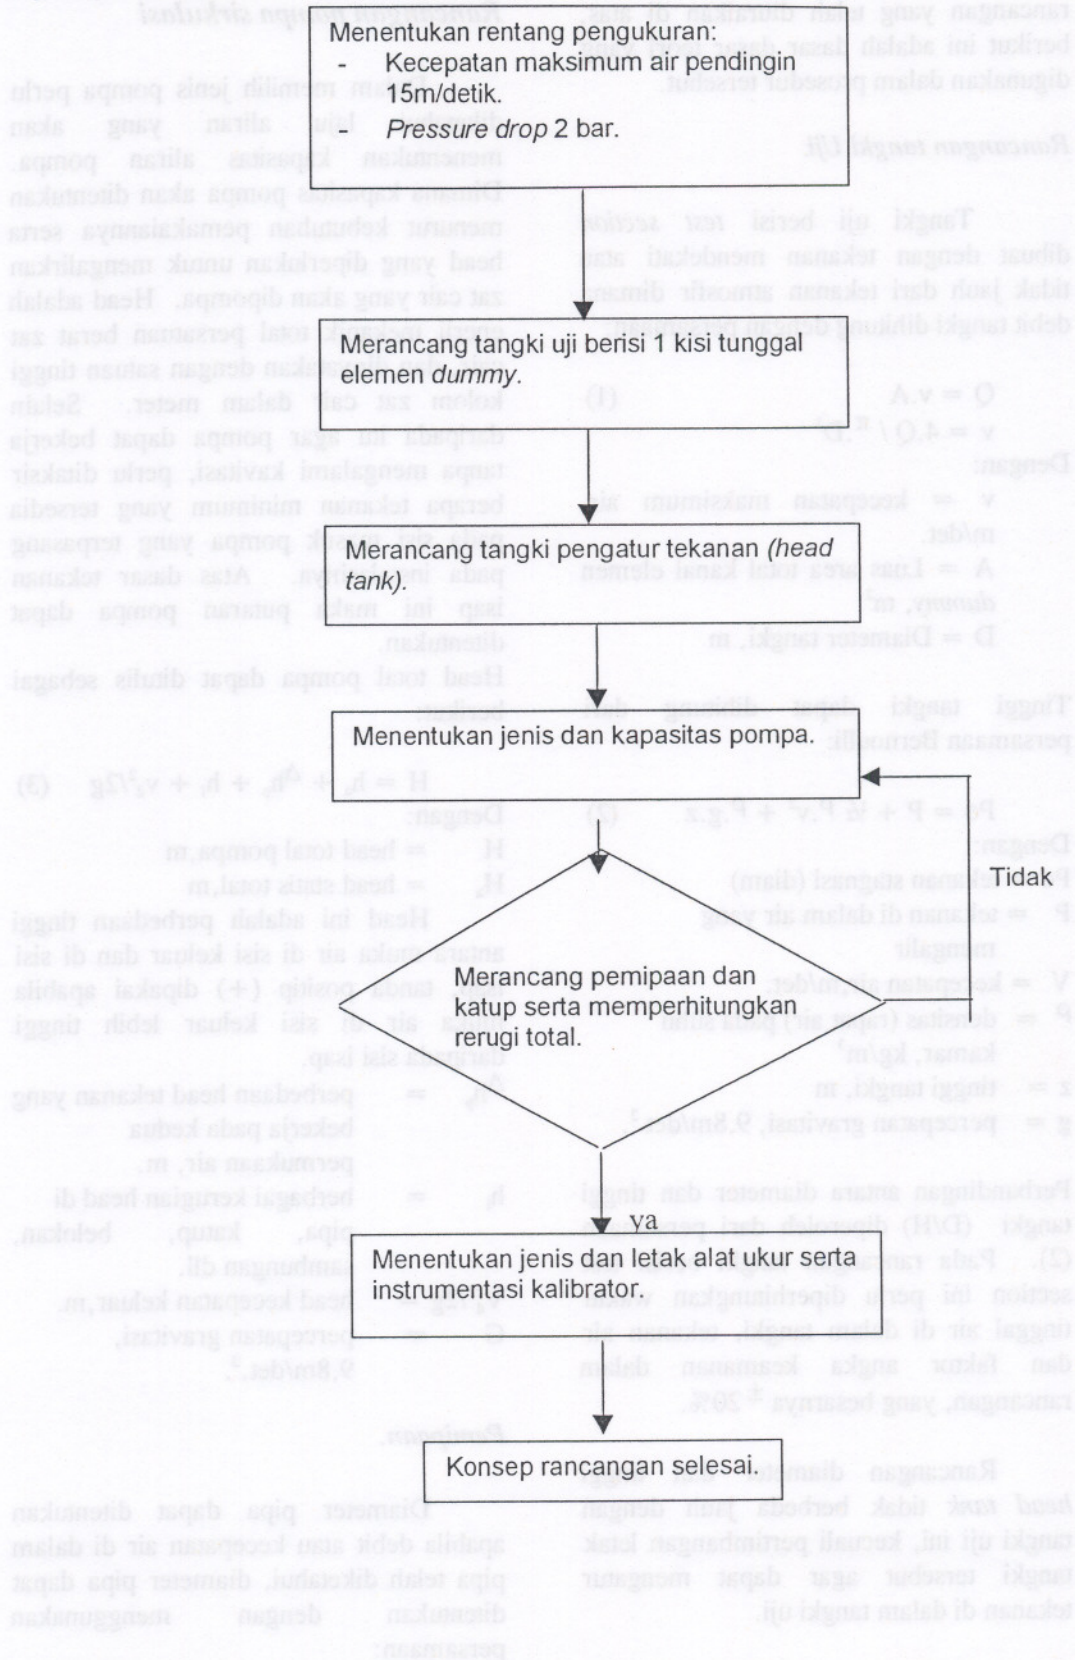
Menentukan rentang pengukuran:
- Kecepatan maksimum air pendingin 15m/detik.
- *Pressure drop* 2 bar.

Merancang tangki uji berisi 1 kisi tunggal elemen *dummy*.

Merancang tangki pengatur tekanan *(head tank)*.

Menentukan jenis dan kapasitas pompa.

Merancang pemipaan dan katup serta memperhitungkan rerugi total.

Tidak

Ya

Menentukan jenis dan letak alat ukur serta instrumentasi kalibrator.

Konsep rancangan selesai.